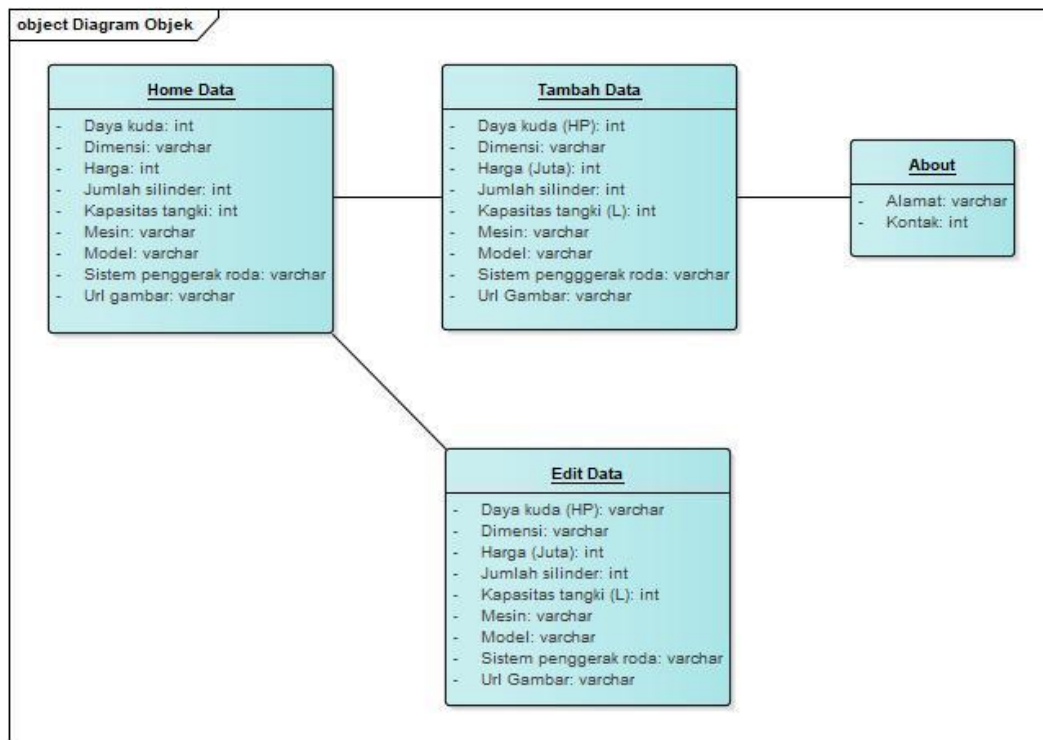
object Diagram Objek

Home Data

- Daya kuda: int
- Dimensi: varchar
- Harga: int
- Jumlah silinder: int
- Kapasitas tangki: int
- Mesin: varchar
- Model: varchar
- Sistem penggerak roda: varchar
- Url gambar: varchar

Tambah Data

- Daya kuda (HP): int
- Dimensi: varchar
- Harga (Juta): int
- Jumlah silinder: int
- Kapasitas tangki (L): int
- Mesin: varchar
- Model: varchar
- Sistem pengggerak roda: varchar
- Url Gambar: varchar

About

- Alamat: varchar
- Kontak: int

Edit Data

- Daya kuda (HP): varchar
- Dimensi: varchar
- Harga (Juta): int
- Jumlah silinder: int
- Kapasitas tangki (L): int
- Mesin: varchar
- Model: varchar
- Sistem penggerak roda: varchar
- Url Gambar: varchar